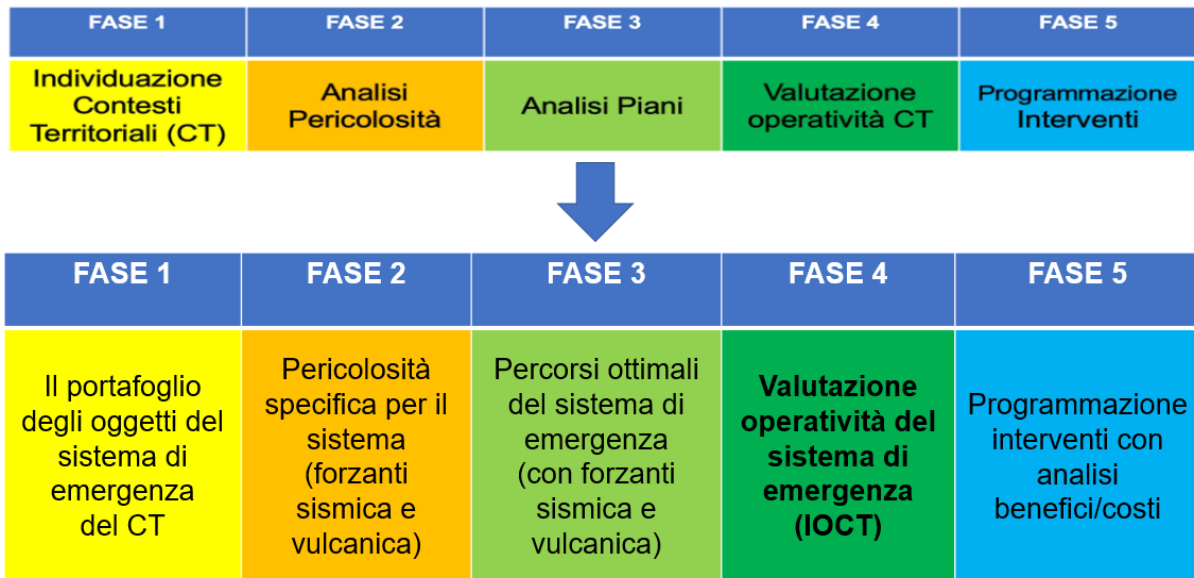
| FASE 1 | FASE 2 | FASE 3 | FASE 4 | FASE 5 |
|---|---|---|---|---|
| Individuazione Contesti Territoriali (CT) | Analisi Pericolosità | Analisi Piani | Valutazione operatività CT | Programmazione Interventi |

| FASE 1 | FASE 2 | FASE 3 | FASE 4 | FASE 5 |
|---|---|---|---|---|
| Il portafoglio degli oggetti del sistema di emergenza del CT | Pericolosità specifica per il sistema (forzanti sismica e vulcanica) | Percorsi ottimali del sistema di emergenza (con forzanti sismica e vulcanica) | Valutazione operatività del sistema di emergenza (IOCT) | Programmazione interventi con analisi benefici/costi |